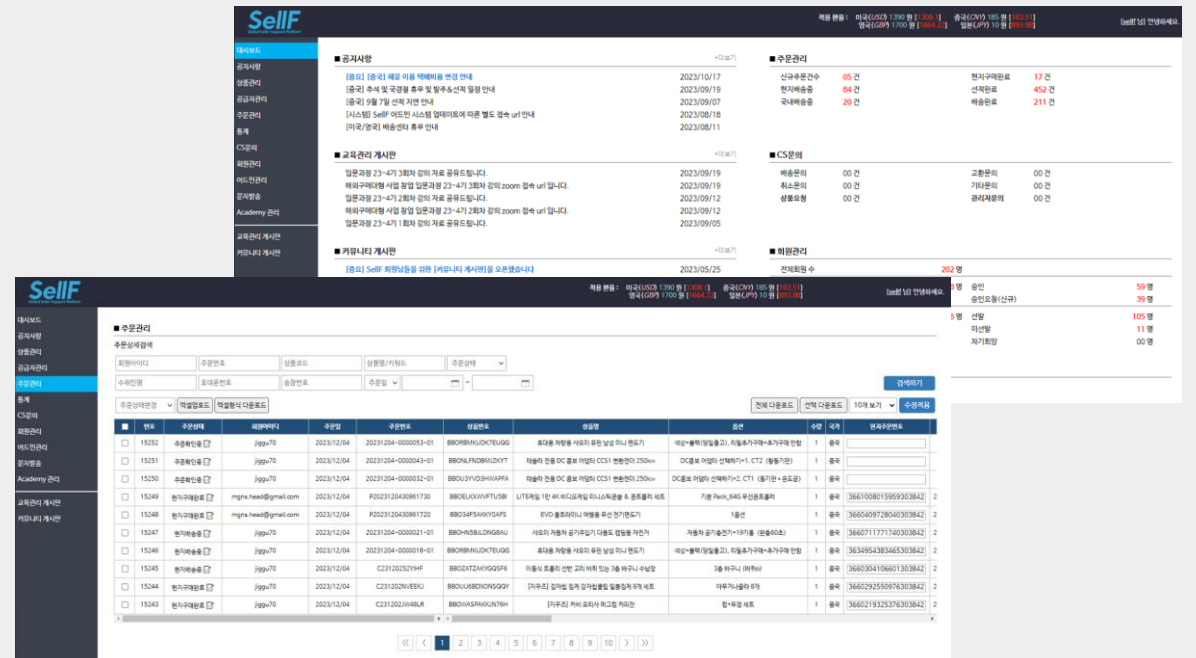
SellF
Global Seller Support Platform

적용 환율 : 미국(USD) 1390 원 [1308.1] 중국(CNY) 185 원 [183.51]
영국(GBP) 1700 원 [1664.22] 일본(JPY) 10 원 [893.88]

[sellf 님] 안녕하세요.

대시보드
공지사항
상품관리
공급자관리
주문관리
통계
CS문의
회원관리
어드민관리
문자발송
Academy 관리
교육관리 게시판
커뮤니티 게시판

■ 공지사항 +더보기
[중요] [중국] 해운 이용 택배비용 변경 안내 2023/10/17
[중국] 추석 및 국경절 휴무 및 발주&선적 일정 안내 2023/09/19
[중국] 9월 7일 선적 지연 안내 2023/09/07
[시스템] SellF 어드민 시스템 업데이트에 따른 별도 접속 url 안내 2023/08/18
[미국/영국] 배송센터 휴무 안내 2023/08/11

■ 주문관리
신규주문건수 05 건 현지구매완료 17 건
현지배송중 84 건 선적완료 452 건
국내배송중 20 건 배송완료 211 건

■ 교육관리 게시판 +더보기
입문과정 23-4기 3회차 강의 자료 공유드립니다. 2023/09/19
해외구매대행 사업 창업 입문과정 23-4기 3회차 강의 zoom 접속 url 입니다. 2023/09/19
입문과정 23-4기 2회차 강의 자료 공유드립니다. 2023/09/12
해외구매대행 사업 창업 입문과정 23-4기 2회차 강의 zoom 접속 url 입니다. 2023/09/12
입문과정 23-4기 1회차 강의 자료 공유드립니다. 2023/09/05

■ CS문의
배송문의 00 건 교환문의 00 건
취소문의 00 건 기타문의 00 건
상품요청 00 건 관리자문의 00 건

■ 커뮤니티 게시판 +더보기
[중요] SellF 회원님들을 위한 [커뮤니티 게시판]을 오픈했습니다 2023/05/25

■ 회원관리
전체회원 수 202 명
승인 59 명
5 명 승인요청(신규) 39 명
선발 105 명
미선발 11 명
처기희망 00 명

SellF
Global Seller Support Platform

적용 환율 : 미국(USD) 1390 원 [1308.1] 중국(CNY) 185 원 [183.51]
영국(GBP) 1700 원 [1664.22] 일본(JPY) 10 원 [893.88]

[sellf 님] 안녕하세요.

대시보드
공지사항
상품관리
공급자관리
주문관리
통계
CS문의
회원관리
어드민관리
문자발송
Academy 관리
교육관리 게시판
커뮤니티 게시판

■ 주문관리
주문상세검색
회원아이디 주문번호 상품코드 상품명/키워드 주문상태
수취인명 휴대폰번호 송장번호 주문일 ~
검색하기
주문상태변경 엑셀업로드 엑셀형식 다운로드
전체 다운로드 선택 다운로드 10개 보기 수정적용

| | 번호 | 주문상태 | 회원아이디 | 주문일 | 주문번호 | 상품번호 | 상품명 | 옵션 | 수량 | 국가 | 현지주문번호 | |
|---|---|---|---|---|---|---|---|---|---|---|---|---|
| | 15252 | 주문확인중 | jiggu70 | 2023/12/04 | 20231204-0000053-01 | BBORBMKUDK7EUGG | 휴대용 차량용 사우리 유턴 넘넘 미니 핸드기 | 색상+블랙(당일출고), 리필추가구매+추가구매 안함 | 1 | 중국 | | |
| | 15251 | 주문확인중 | jiggu70 | 2023/12/04 | 20231204-0000043-01 | BBONLFNDBMIZKYT | 테슬라 전용 DC 콤보 어댑터 CCS1 변환젠더 250kw | DC콤보 어댑터 선택하기=1. CT2 (황동기판) | 1 | 중국 | | |
| | 15250 | 주문확인중 | jiggu70 | 2023/12/04 | 20231204-0000032-01 | BBOU3YVD3HWAPFA | 테슬라 전용 DC 콤보 어댑터 CCS1 변환젠더 250kw | DC콤보 어댑터 선택하기=2. CT1 (동기판 + 홈도금) | 1 | 중국 | | |
| | 15249 | 현지구매완료 | mgns.head@gmail.com | 2023/12/04 | P2023120430961730 | BBOELKXWVFTU5BI | LITE처럼 1만 4K 비디오게임 미니스틱콘솔 & 콘트롤러 세트 | 기본 Pack_64G 무선콘트롤러 | 1 | 중국 | 3661008015959303842 | 2 |
| | 15248 | 현지구매완료 | mgns.head@gmail.com | 2023/12/04 | P2023120430961720 | BBO34P5AKKY0AFS | EVO 올트라이니 어린용 우산 전기(앤드기) | 1옵션 | 1 | 중국 | 3660409728040303842 | 2 |
| | 15247 | 현지배송중 | jiggu70 | 2023/12/04 | 20231204-0000021-01 | BBOHN5BJLONG8AU | 사우리 차량용 공기주입기 다용도 캠핑용 자전거 | 자동차 공기(충전기)+1971용 (완충60초) | 1 | 중국 | 3660711771740303842 | 2 |
| | 15246 | 현지배송중 | jiggu70 | 2023/12/04 | 20231204-0000018-01 | BBORBMKUDK7EUGG | 휴대용 차량용 사우리 유턴 넘넘 미니 핸드기 | 색상+블랙(당일출고), 리필추가구매+추가구매 안함 | 1 | 중국 | 3634954383465303842 | 2 |
| | 15245 | 현지배송중 | jiggu70 | 2023/12/04 | C23120252YHF | BBOZATZAKYGQSF6 | 이동식 트롤리 선반 교회 바퀴 있는 3층 바구니 수납장 | 3층 바구니 (화이트) | 1 | 중국 | 3660304106601303842 | 2 |
| | 15244 | 현지구매완료 | jiggu70 | 2023/12/04 | C231202NVEEKJ | BBOU6BDXDNSQGY | [지우즈] 접착형 진격 접착칠클립 밀봉집게 5개 세트 | 아우거니플라 5개 | 1 | 중국 | 3660292550976303842 | 2 |
| | 15243 | 현지구매완료 | jiggu70 | 2023/12/04 | C231202JW48LR | BBOWASPAKKN76H | [지우즈] 커버 요리사 위그립 커피잔 | 컵+투명 세트 | 1 | 중국 | 3660219325376303842 | 2 |

1 2 3 4 5 6 7 8 9 10